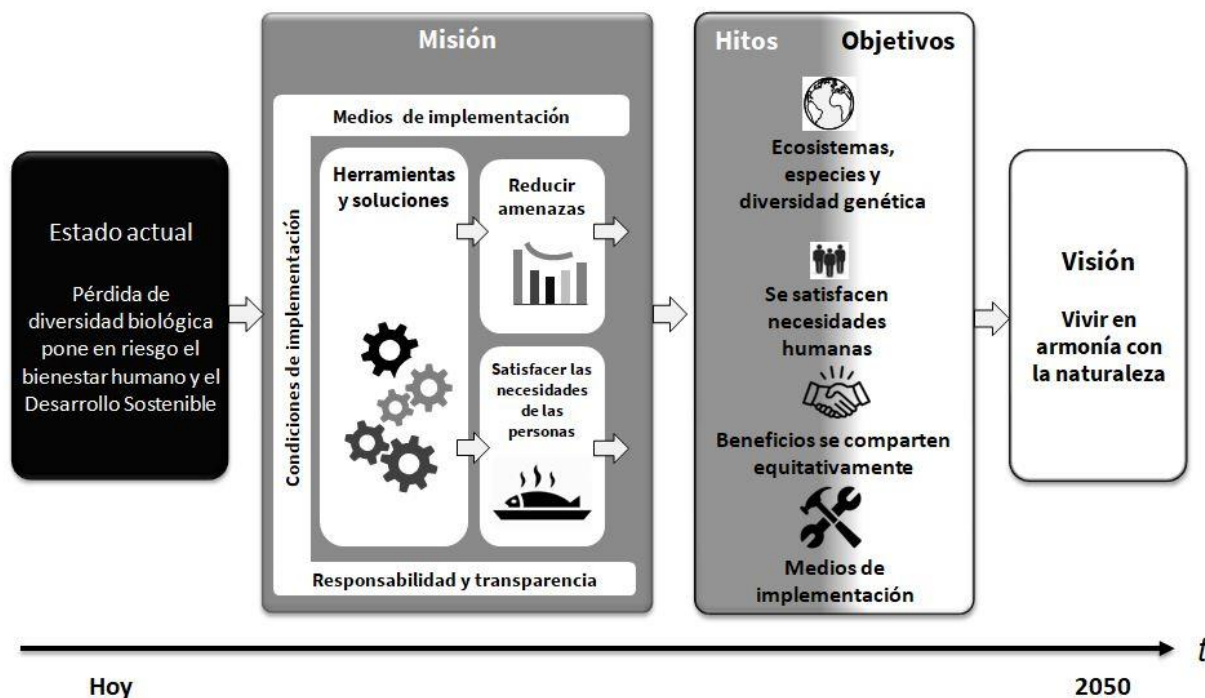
Estado actual

Pérdida de diversidad biológica pone en riesgo el bienestar humano y el Desarrollo Sostenible

Misión

Medios de implementación

Condiciones de implementación

Herramientas y soluciones

Reducir amenazas

Satisfacer las necesidades de las personas

Responsabilidad y transparencia

Hitos

Objetivos

Ecosistemas, especies y diversidad genética

Se satisfacen necesidades humanas

Beneficios se comparten equitativamente

Medios de implementación

Visión

Vivir en armonía con la naturaleza

t

Hoy

2050